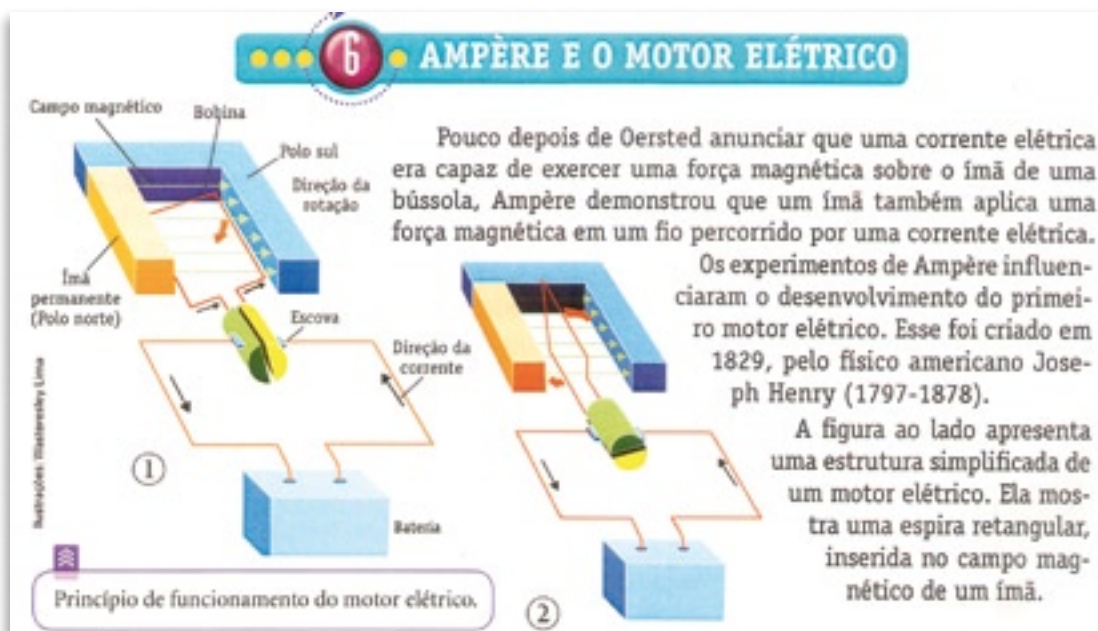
6 AMPÈRE E O MOTOR ELÉTRICO

Campo magnético
Bobina
Polo sul
Direção da rotação
Ímã permanente (Polo norte)
Escova
Direção da corrente
①
Bateria
Ilustrações: Wasteresley Lima

Princípio de funcionamento do motor elétrico.

②

Pouco depois de Oersted anunciar que uma corrente elétrica era capaz de exercer uma força magnética sobre o ímã de uma bússola, Ampère demonstrou que um ímã também aplica uma força magnética em um fio percorrido por uma corrente elétrica. Os experimentos de Ampère influenciaram o desenvolvimento do primeiro motor elétrico. Esse foi criado em 1829, pelo físico americano Joseph Henry (1797-1878).

A figura ao lado apresenta uma estrutura simplificada de um motor elétrico. Ela mostra uma espira retangular, inserida no campo magnético de um ímã.